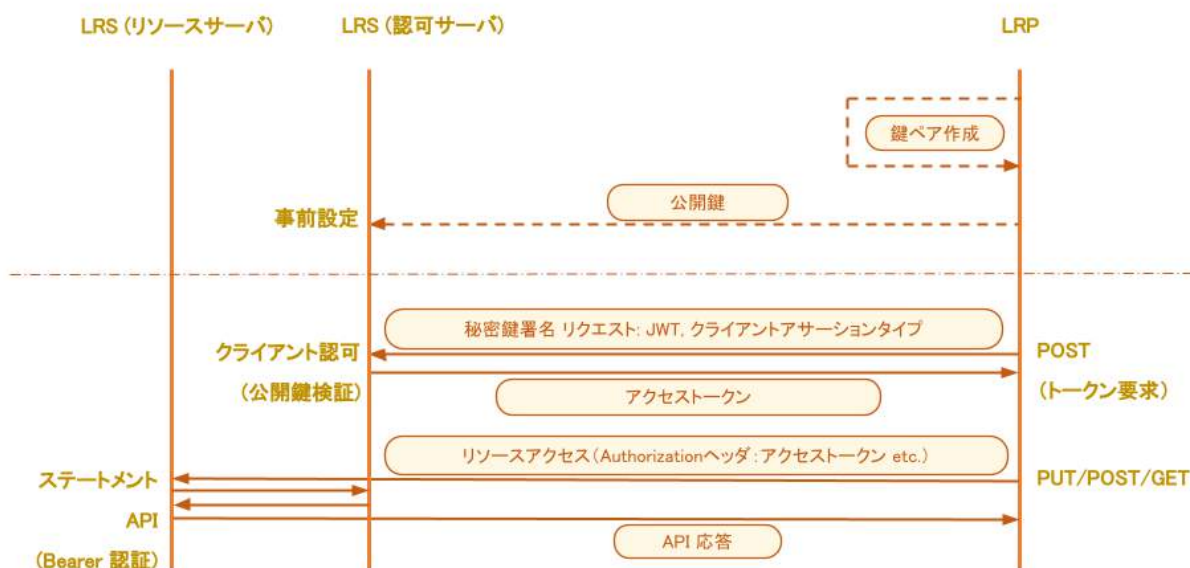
LRS (リソースサーバ)

LRS (認可サーバ)

LRP

鍵ペア作成

公開鍵

事前設定

秘密鍵署名 リクエスト: JWT, クライアントアサーションタイプ

クライアント認可

(公開鍵検証)

POST

(トークン要求)

アクセストークン

リソースアクセス(Authorizationヘッダ:アクセストークン etc.)

ステートメント

PUT/POST/GET

API

(Bearer 認証)

API 応答